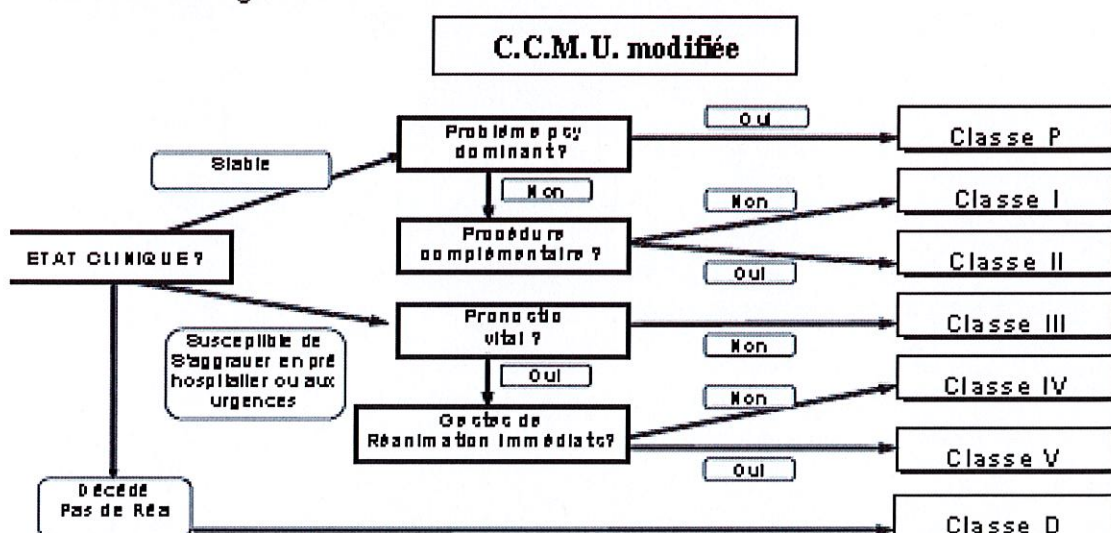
C.C.M.U. modifiée

ETAT CLINIQUE?

Stable

Problème psy dominant?

Oui

Classe P

Non

Procédure complémentaire ?

Non

Classe I

Oui

Classe II

Susceptible de S'aggraver en pré hospitalier ou aux urgences

Pronostic vital ?

Non

Classe III

Oui

Gestes de Réanimation Immédiats?

Non

Classe IV

Oui

Classe V

Décédé Pas de Réa

Classe D